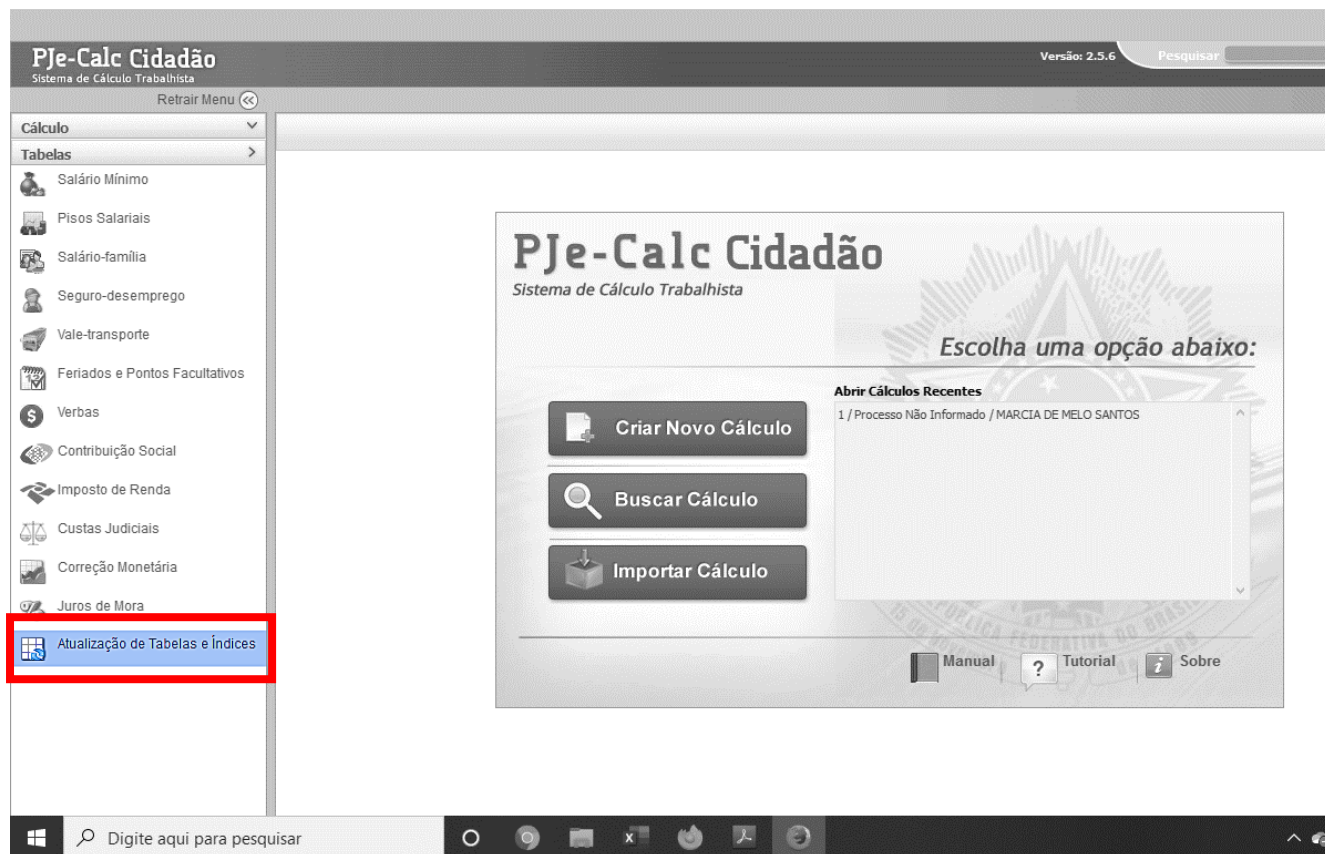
PJe-Calc Cidadão
Sistema de Cálculo Trabalhista

Versão: 2.5.6
Pesquisar

Retrair Menu

Cálculo
Tabelas
Salário Mínimo
Pisos Salariais
Salário-família
Seguro-desemprego
Vale-transporte
Feriados e Pontos Facultativos
Verbas
Contribuição Social
Imposto de Renda
Custas Judiciais
Correção Monetária
Juros de Mora
Atualização de Tabelas e Índices

PJe-Calc Cidadão
Sistema de Cálculo Trabalhista

Escolha uma opção abaixo:

Criar Novo Cálculo
Buscar Cálculo
Importar Cálculo

Abrir Cálculos Recentes
1 / Processo Não Informado / MARCIA DE MELO SANTOS

Manual
Tutorial
Sobre

Digite aqui para pesquisar